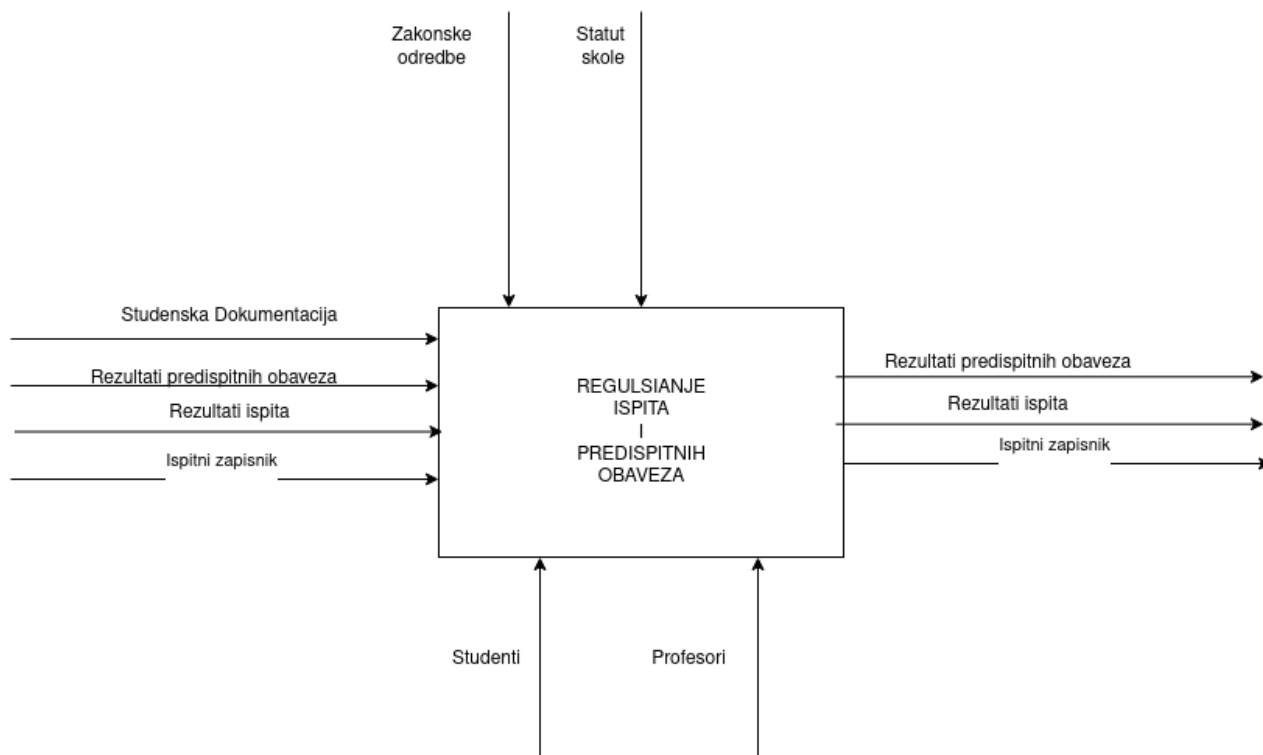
Zakonske odredbe

Statut skole

Studenska Dokumentacija

Rezultati predispitnih obaveza

Rezultati ispita

Ispitni zapisnik

REGULSIANJE ISPITA I PREDISPITNIH OBAVEZA

Rezultati predispitnih obaveza

Rezultati ispita

Ispitni zapisnik

Studenti

Profesori